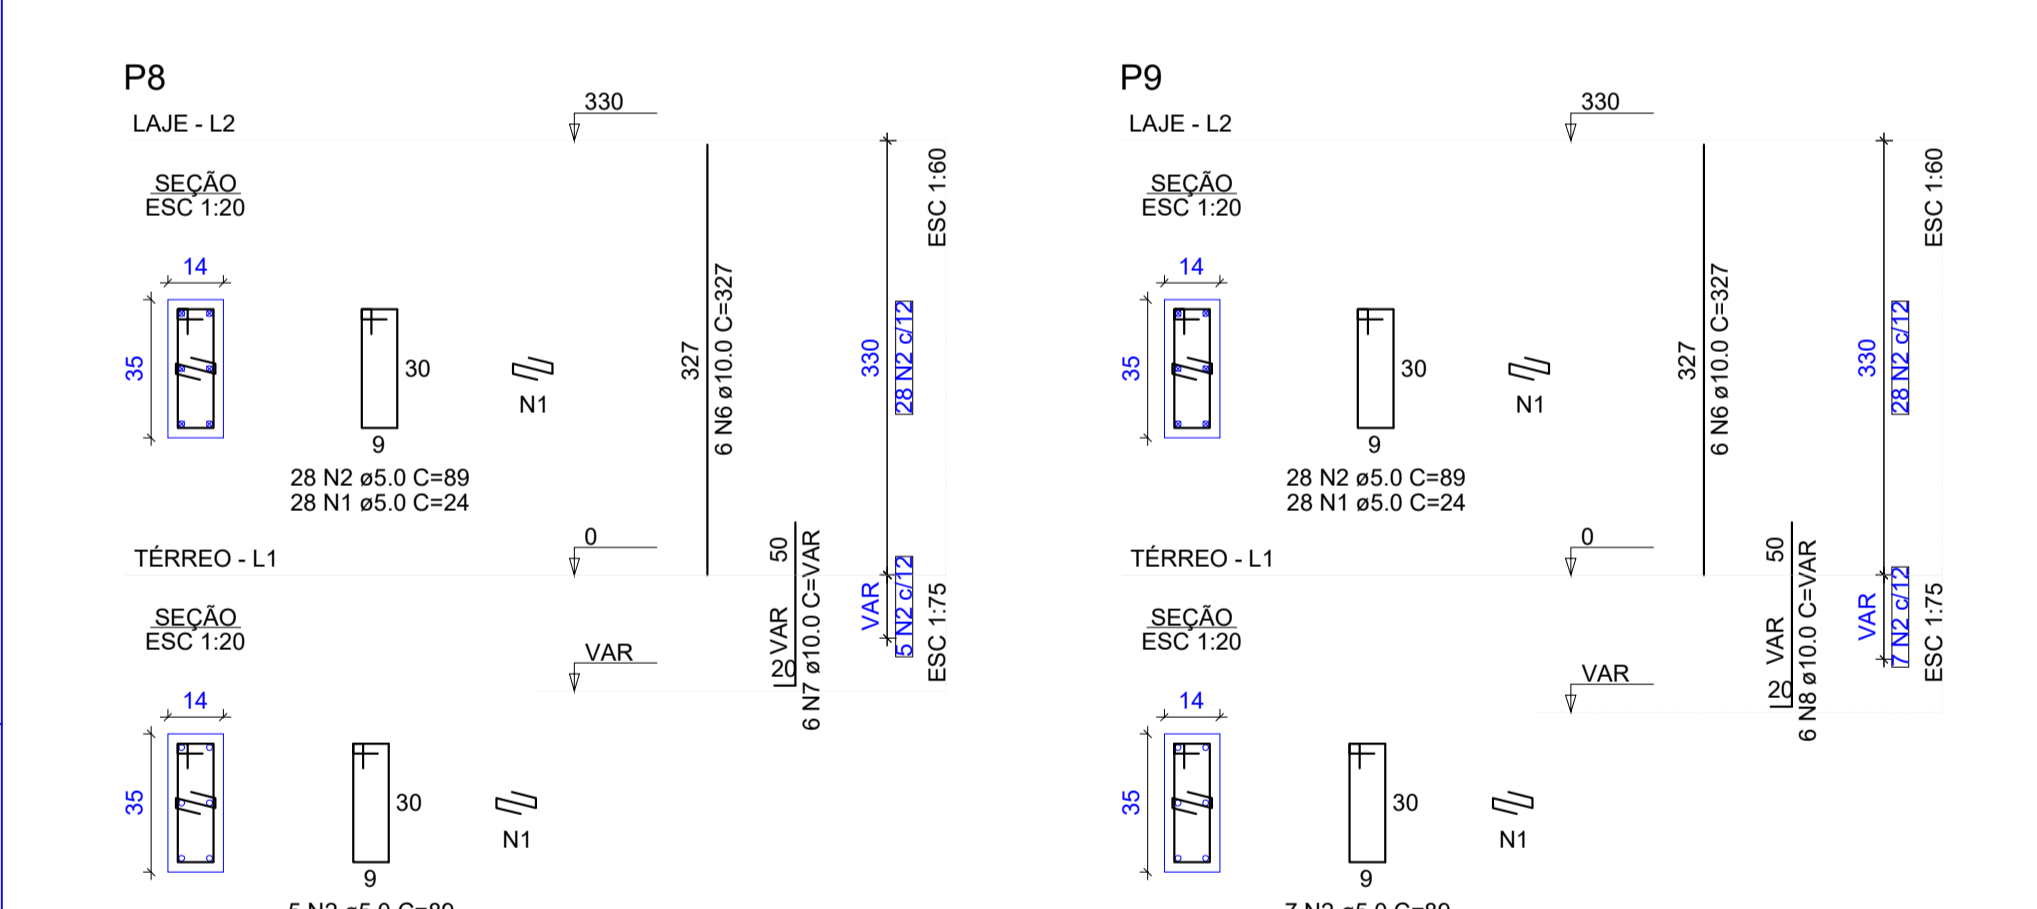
P8

330

LAJE - L2

SEÇÃO
ESC 1:20

14

35

30

9

N1

28 N2 ø5.0 C=89
28 N1 ø5.0 C=24

327

6 N6 ø10.0 C=327

330

28 N2 c/12

ESC 1:60

0

TÉRREO - L1

50

VAR

20

6 N7 ø10.0 C=VAR

VAR

5 N2 c/12

ESC 1:75

SEÇÃO
ESC 1:20

VAR

14

35

30

9

N1

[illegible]

P9

330

LAJE - L2

SEÇÃO
ESC 1:20

14

35

30

9

N1

28 N2 ø5.0 C=89
28 N1 ø5.0 C=24

327

6 N6 ø10.0 C=327

330

28 N2 c/12

ESC 1:60

0

TÉRREO - L1

50

VAR

20

6 N8 ø10.0 C=VAR

VAR

7 N2 c/12

ESC 1:75

SEÇÃO
ESC 1:20

VAR

14

35

30

9

N1

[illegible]